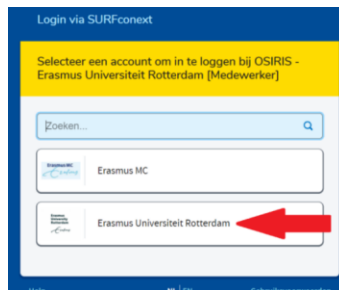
Login via SURFconext

Selecteer een account om in te loggen bij OSIRIS - Erasmus Universiteit Rotterdam [Medewerker]

Zoeken...

Erasmus MC

Erasmus MC

Erasmus Universiteit Rotterdam

Erasmus Universiteit Rotterdam

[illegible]